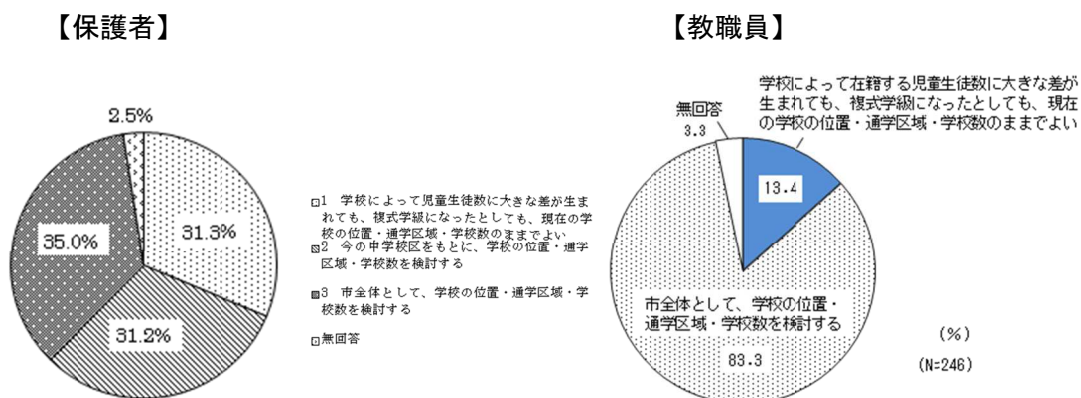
【保護者】

2.5%

31.3%

35.0%

31.2%

1 学校によって児童生徒数に大きな差が生まれても、複式学級になったとしても、現在の学校の位置・通学区域・学校数のままでよい

2 今の中学校区をもとに、学校の位置・通学区域・学校数を検討する

3 市全体として、学校の位置・通学区域・学校数を検討する

無回答

【教職員】

学校によって在籍する児童生徒数に大きな差が生まれても、複式学級になったとしても、現在の学校の位置・通学区域・学校数のままでよい

無回答
3.3

13.4

市全体として、学校の位置・通学区域・学校数を検討する

83.3

(%)

(N=246)